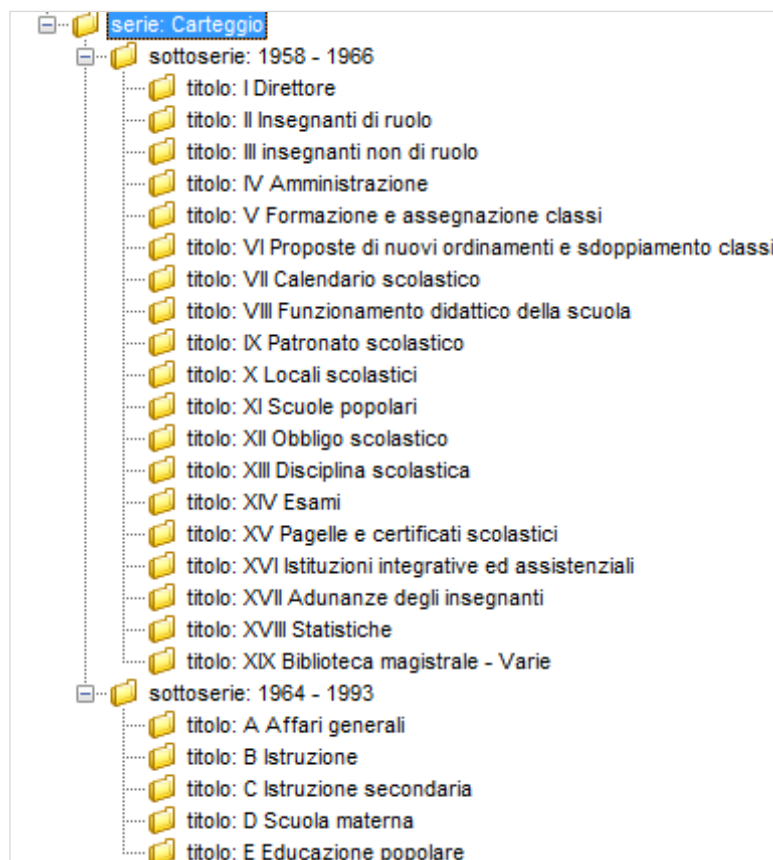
serie: Carteggio
sottoserie: 1958 - 1966
titolo: I Direttore
titolo: II Insegnanti di ruolo
titolo: III insegnanti non di ruolo
titolo: IV Amministrazione
titolo: V Formazione e assegnazione classi
titolo: VI Proposte di nuovi ordinamenti e sdoppiamento classi
titolo: VII Calendario scolastico
titolo: VIII Funzionamento didattico della scuola
titolo: IX Patronato scolastico
titolo: X Locali scolastici
titolo: XI Scuole popolari
titolo: XII Obbligo scolastico
titolo: XIII Disciplina scolastica
titolo: XIV Esami
titolo: XV Pagelle e certificati scolastici
titolo: XVI Istituzioni integrative ed assistenziali
titolo: XVII Adunanze degli insegnanti
titolo: XVIII Statistiche
titolo: XIX Biblioteca magistrale - Varie
sottoserie: 1964 - 1993
titolo: A Affari generali
titolo: B Istruzione
titolo: C Istruzione secondaria
titolo: D Scuola materna
titolo: E Educazione popolare